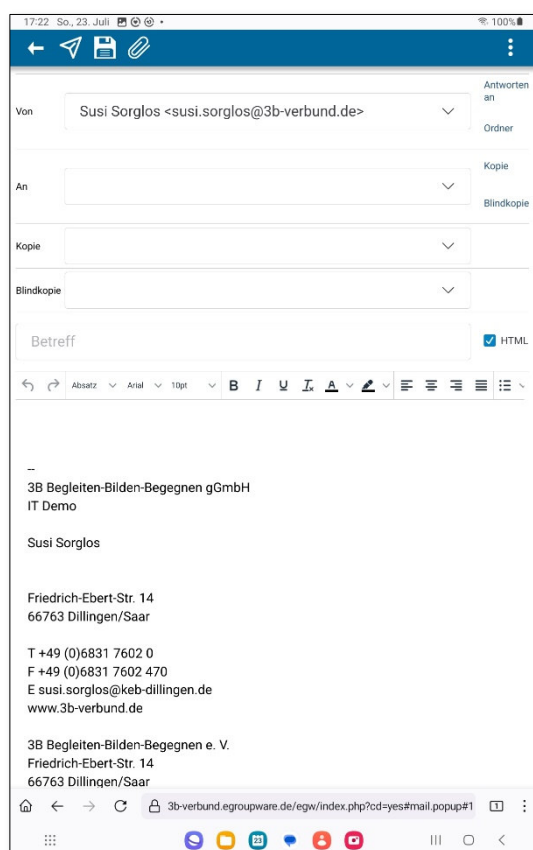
17:22 So., 23. Juli

100%

Von

Susi Sorglos <susi.sorglos@3b-verbund.de>

Antworten an

Ordner

An

Kopie

Blindkopie

Kopie

Blindkopie

Betreff

HTML

Absatz Arial 10pt B I U $T_x$ A

--
3B Begleiten-Bilden-Begegnen gGmbH
IT Demo

Susi Sorglos

Friedrich-Ebert-Str. 14
66763 Dillingen/Saar

T +49 (0)6831 7602 0
F +49 (0)6831 7602 470
E susi.sorglos@keb-dillingen.de
www.3b-verbund.de

3B Begleiten-Bilden-Begegnen e. V.
Friedrich-Ebert-Str. 14
66763 Dillingen/Saar

3b-verbund.egroupware.de/egw/index.php?cd=yes#mail.popup#1

1

23